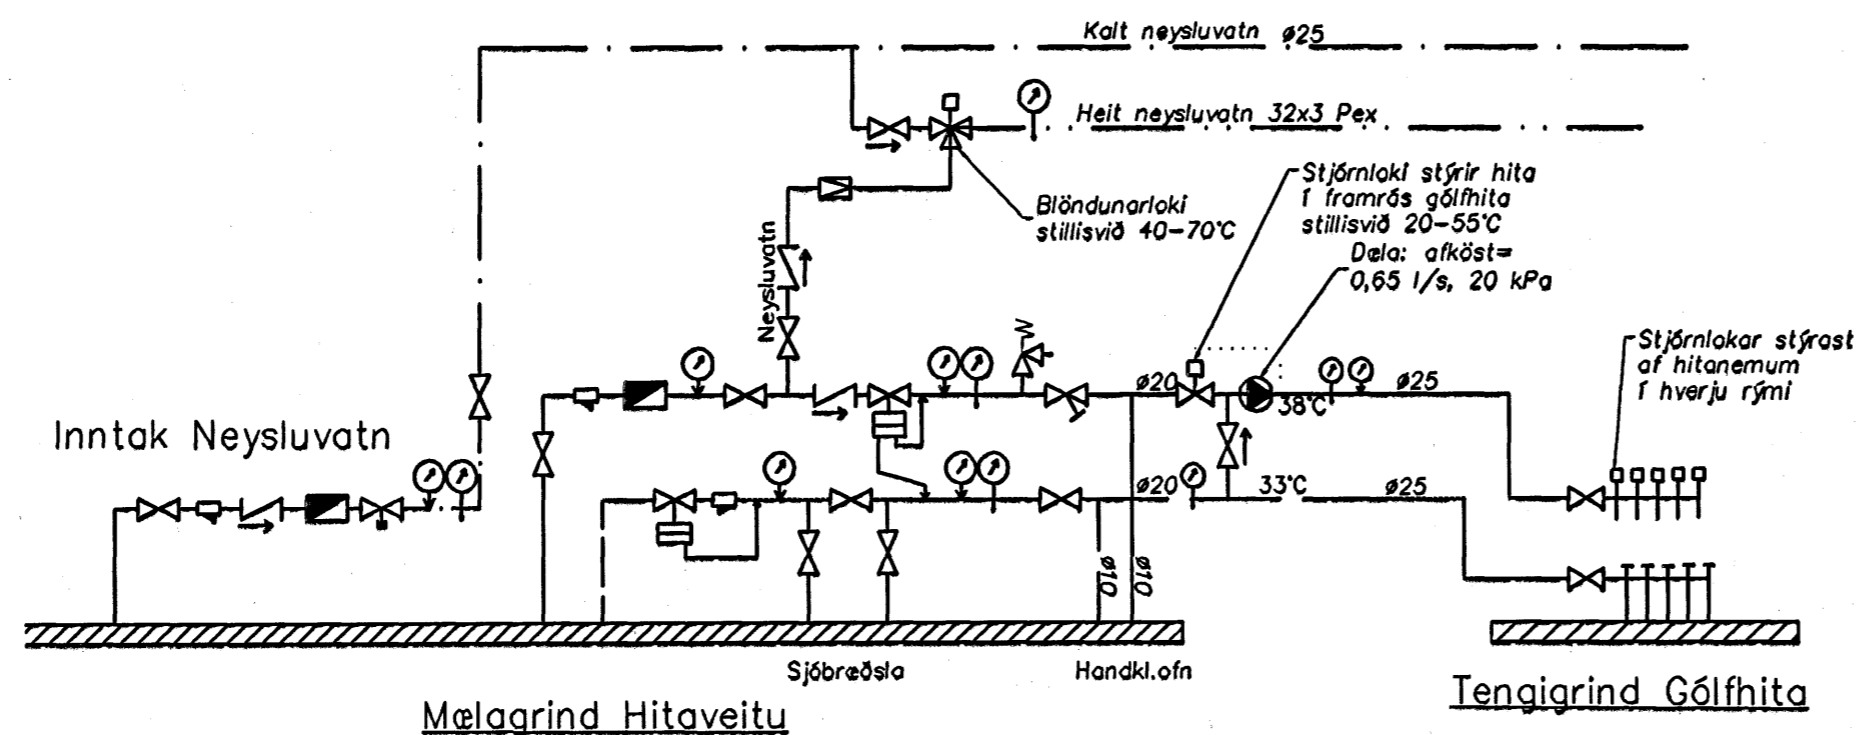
Kalt neysluvatn ø25

Heit neysluvatn 32x3 Pex

Blöndunarloki stillisvið 40-70°C

Stjórnloki stýrir hita í framrás gólfhita stillisvið 20-55°C

Dæla: afköst= 0,65 l/s, 20 kPa

Neysluvatn

Stjórnlokar stýrast af hitanemum í hverju rými

ø20

ø25

38°C

Inntak Neysluvatn

ø20

33°C

ø25

ø10

ø10

Sjóbræðsla

Handkl.ofn

Mælagrind Hitaveitu

Tengigrind Gólfhita